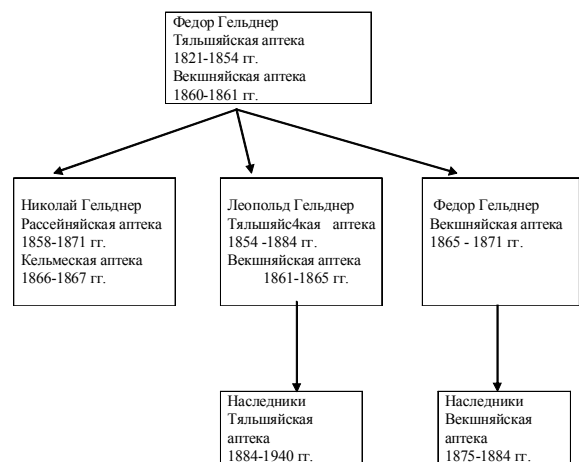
Федор Гельднер
Тяльшяйская аптека
1821-1854 гг.
Векшняйская аптека
1860-1861 гг.

Николай Гельднер
Рассейняйская аптека
1858-1871 гг.
Кельмеская аптека
1866-1867 гг.

Леопольд Гельднер
Тяльшяйс4кая аптека
1854 -1884 гг.
Векшняйская аптека
1861-1865 гг.

Федор Гельднер
Векшняйская аптека
1865 - 1871 гг.

Наследники
Тяльшяйская
аптека
1884-1940 гг.

Наследники
Векшняйская
аптека
1875-1884 гг.